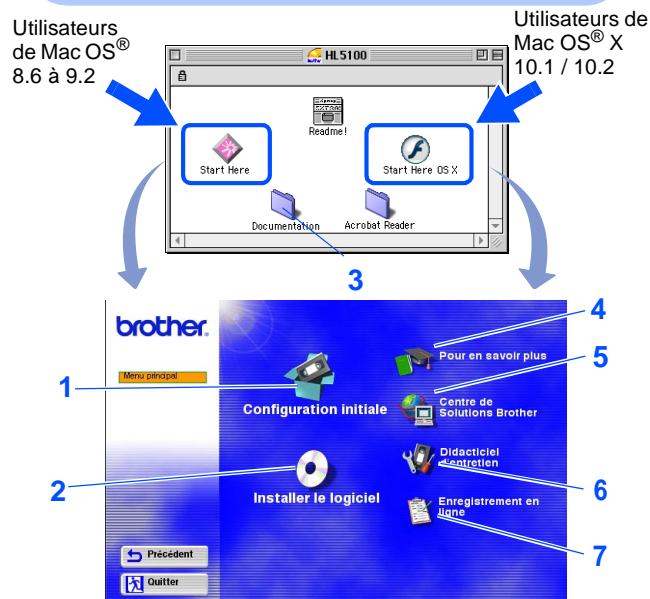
Utilisateurs de Mac OS® 8.6 à 9.2

Utilisateurs de Mac OS® X 10.1 / 10.2

HL5100

Readme!

Start Here

Start Here OS X

Documentation

Acrobat Reader

3

brother

Menu principal

1

Configuration initiale

2

Installer le logiciel

4

Pour en savoir plus

5

Centre de Solutions Brother

Didacticiel d'entretien

6

Enregistrement en ligne

7

Précédent

Quitter